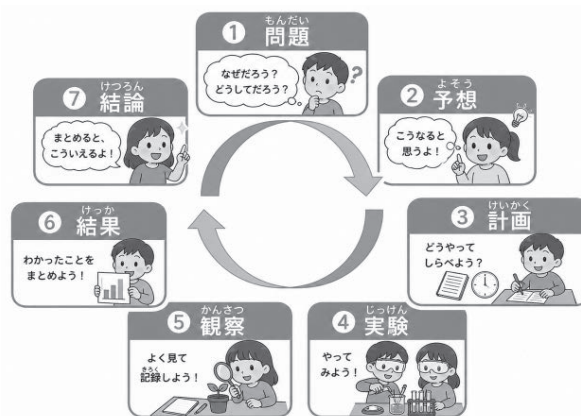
1 もんだい 問題
なぜだろう？ どうしてだろう？

2 よそう 予想
こうなると 思うよ！

3 けいかく 計画
どうやって しらべよう？

4 じっけん 実験
やって みよう！

5 かんさつ 観察
よく見て きろく 記録しよう！

6 けっか 結果
わかったことを まとめよう！

7 けつろん 結論
まとめると、 こういえるよ！